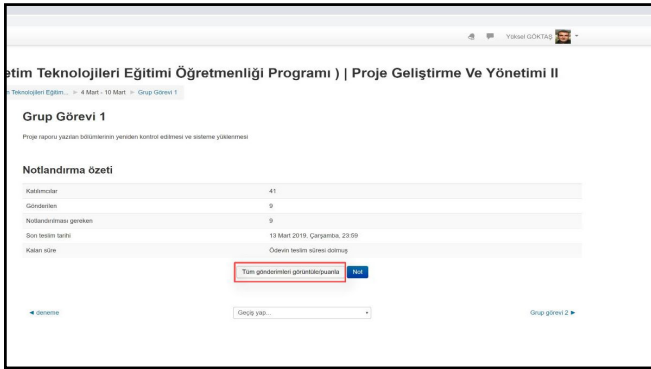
Yoksel GÖKTAŞ

etim Teknolojileri Eğitimi Öğretmenliği Programı ) | Proje Geliştirme Ve Yönetimi II

n Teknolojileri Eğitim... » 4 Mart - 10 Mart » Grup Görevi 1

Grup Görevi 1

Proje raporu yazılan bölümlerinin yeniden kontrol edilmesi ve sisteme yüklenmesi

Notlandırma özeti

| | |
|---|---|
| Katılımcılar | 41 |
| Gönderilen | 9 |
| Notlandırılması gereken | 9 |
| Son teslim tarihi | 13 Mart 2019, Çarşamba, 23:59 |
| Kalan süre | Ödevin teslim süresi dolmuş |

Tüm gönderimleri görüntüle/puanla Not

◄ deneme

Geçiş yap...

Grup görevi 2 ►